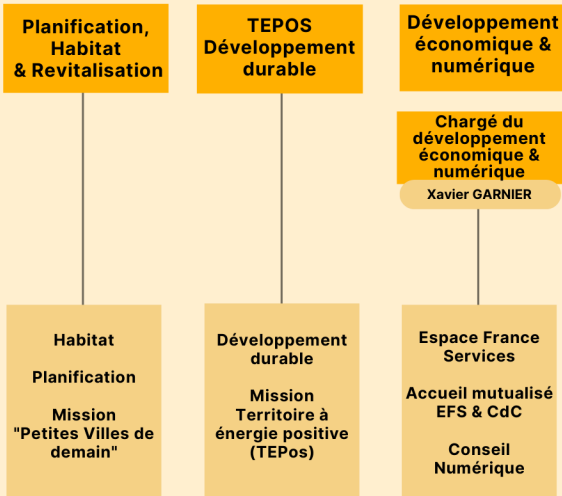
Planification, Habitat & Revitalisation

Habitat

Planification

Mission "Petites Villes de demain"

TEPOS Développement durable

Développement durable

Mission Territoire à énergie positive (TEPos)

Développement économique & numérique

Chargé du développement économique & numérique

Xavier GARNIER

Espace France Services

Accueil mutualisé EFS & CdC

Conseil Numérique